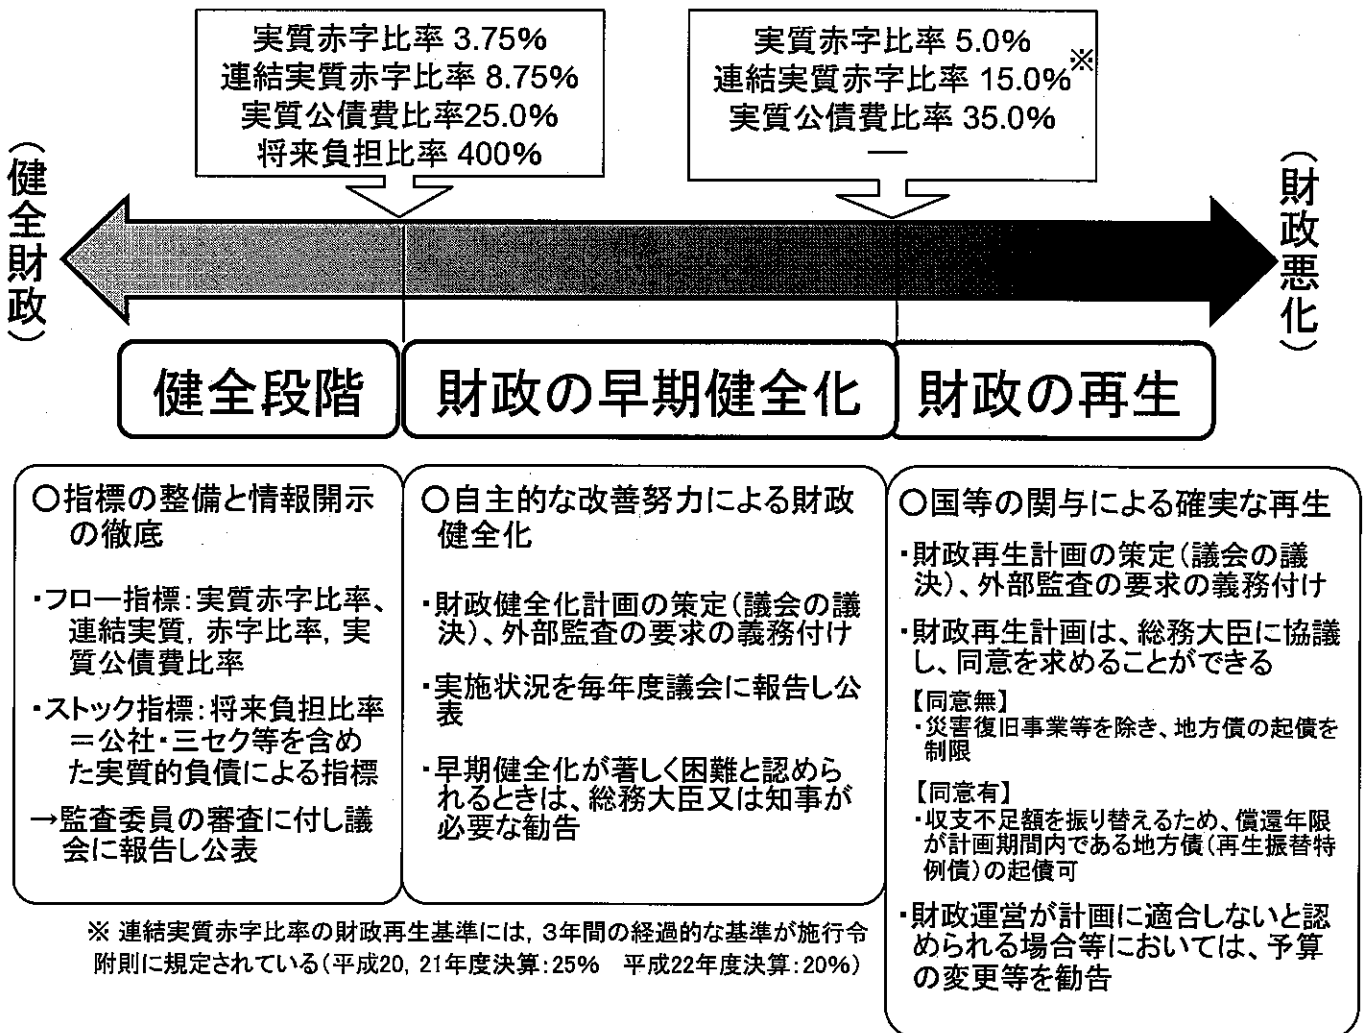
実質赤字比率 3.75%
連結実質赤字比率 8.75%
実質公債費比率25.0%
将来負担比率 400%

実質赤字比率 5.0%
連結実質赤字比率 15.0%※
実質公債費比率 35.0%
—

（健全財政）

（財政悪化）

健全段階

財政の早期健全化

財政の再生

○指標の整備と情報開示の徹底

・フロー指標：実質赤字比率、連結実質，赤字比率，実質公債費比率

・ストック指標：将来負担比率＝公社・三セク等を含めた実質的負債による指標

→監査委員の審査に付し議会に報告し公表

○自主的な改善努力による財政健全化

・財政健全化計画の策定（議会の議決）、外部監査の要求の義務付け

・実施状況を毎年度議会に報告し公表

・早期健全化が著しく困難と認められるときは、総務大臣又は知事が必要な勧告

○国等の関与による確実な再生

・財政再生計画の策定（議会の議決）、外部監査の要求の義務付け

・財政再生計画は、総務大臣に協議し、同意を求めることができる

【同意無】
・災害復旧事業等を除き、地方債の起債を制限

【同意有】
・収支不足額を振り替えるため、償還年限が計画期間内である地方債（再生振替特例債）の起債可

・財政運営が計画に適合しないと認められる場合等においては、予算の変更等を勧告

※ 連結実質赤字比率の財政再生基準には，3年間の経過的な基準が施行令附則に規定されている（平成20，21年度決算：25%　平成22年度決算：20%）